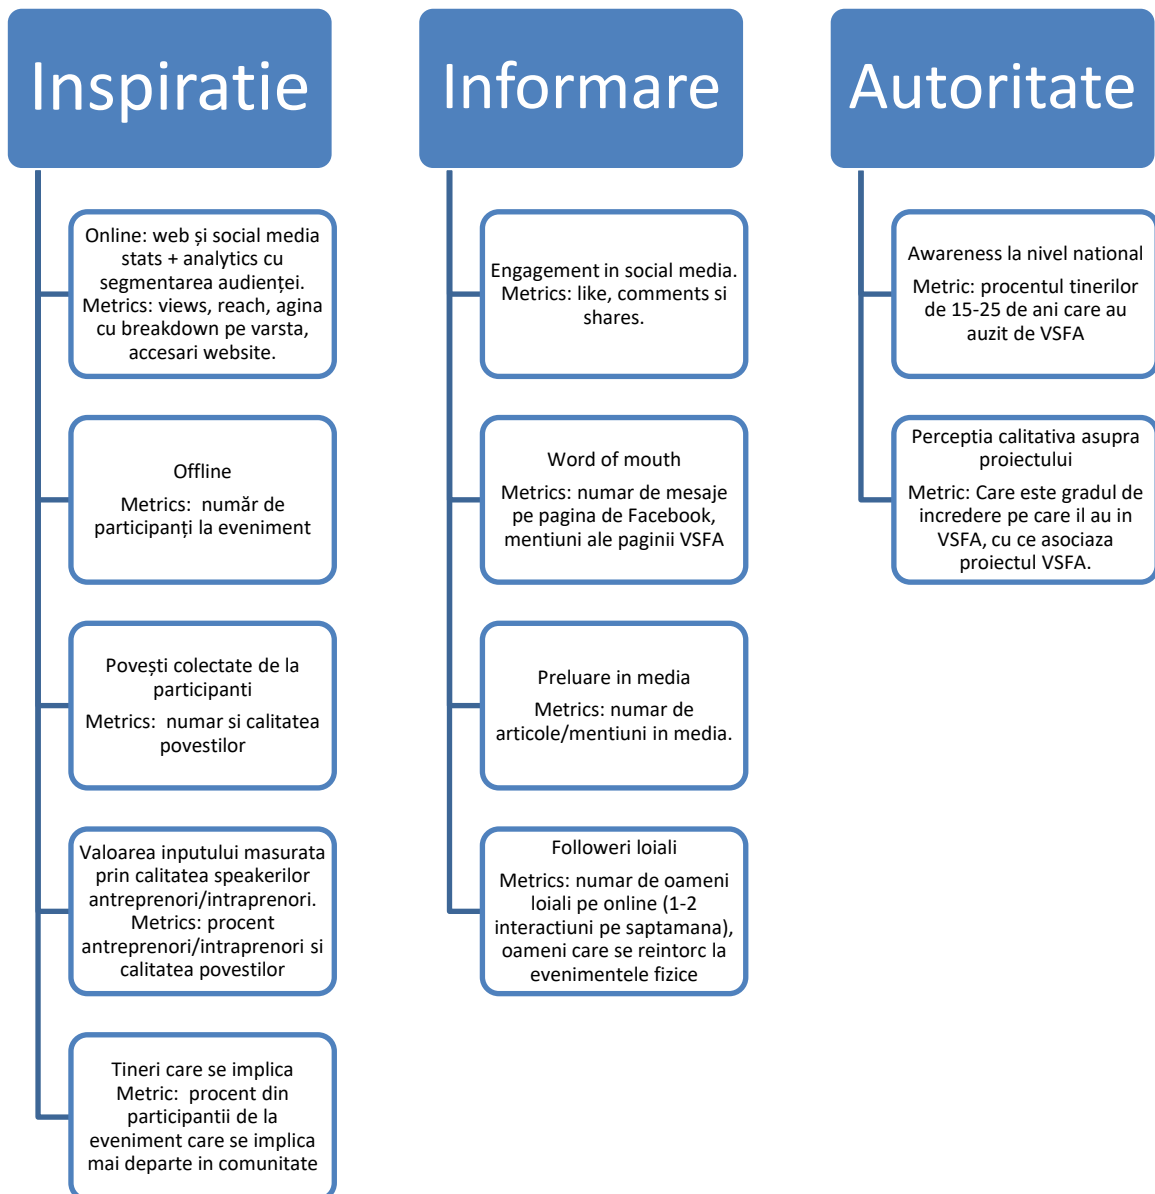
Inspiratie

Online: web și social media stats + analytics cu segmentarea audienței. Metrics: views, reach, agina cu breakdown pe varsta, accesari website.

Offline

Metrics: număr de participanți la eveniment

Povești colectate de la participanti

Metrics: numar si calitatea povestilor

Valoarea inputului masurata prin calitatea speakerilor antreprenori/intraprenori. Metrics: procent antreprenori/intraprenori si calitatea povestilor

Tineri care se implica Metric: procent din participantii de la eveniment care se implica mai departe in comunitate

Informare

Engagement in social media. Metrics: like, comments si shares.

Word of mouth

Metrics: numar de mesaje pe pagina de Facebook, mentiuni ale paginii VSFA

Preluare in media

Metrics: numar de articole/mentiuni in media.

Followeri loiali

Metrics: numar de oameni loiali pe online (1-2 interactiuni pe saptamana), oameni care se reintorc la evenimentele fizice

Autoritate

Awareness la nivel national

Metric: procentul tinerilor de 15-25 de ani care au auzit de VSFA

Perceptia calitativa asupra proiectului

Metric: Care este gradul de incredere pe care il au in VSFA, cu ce asociaza proiectul VSFA.